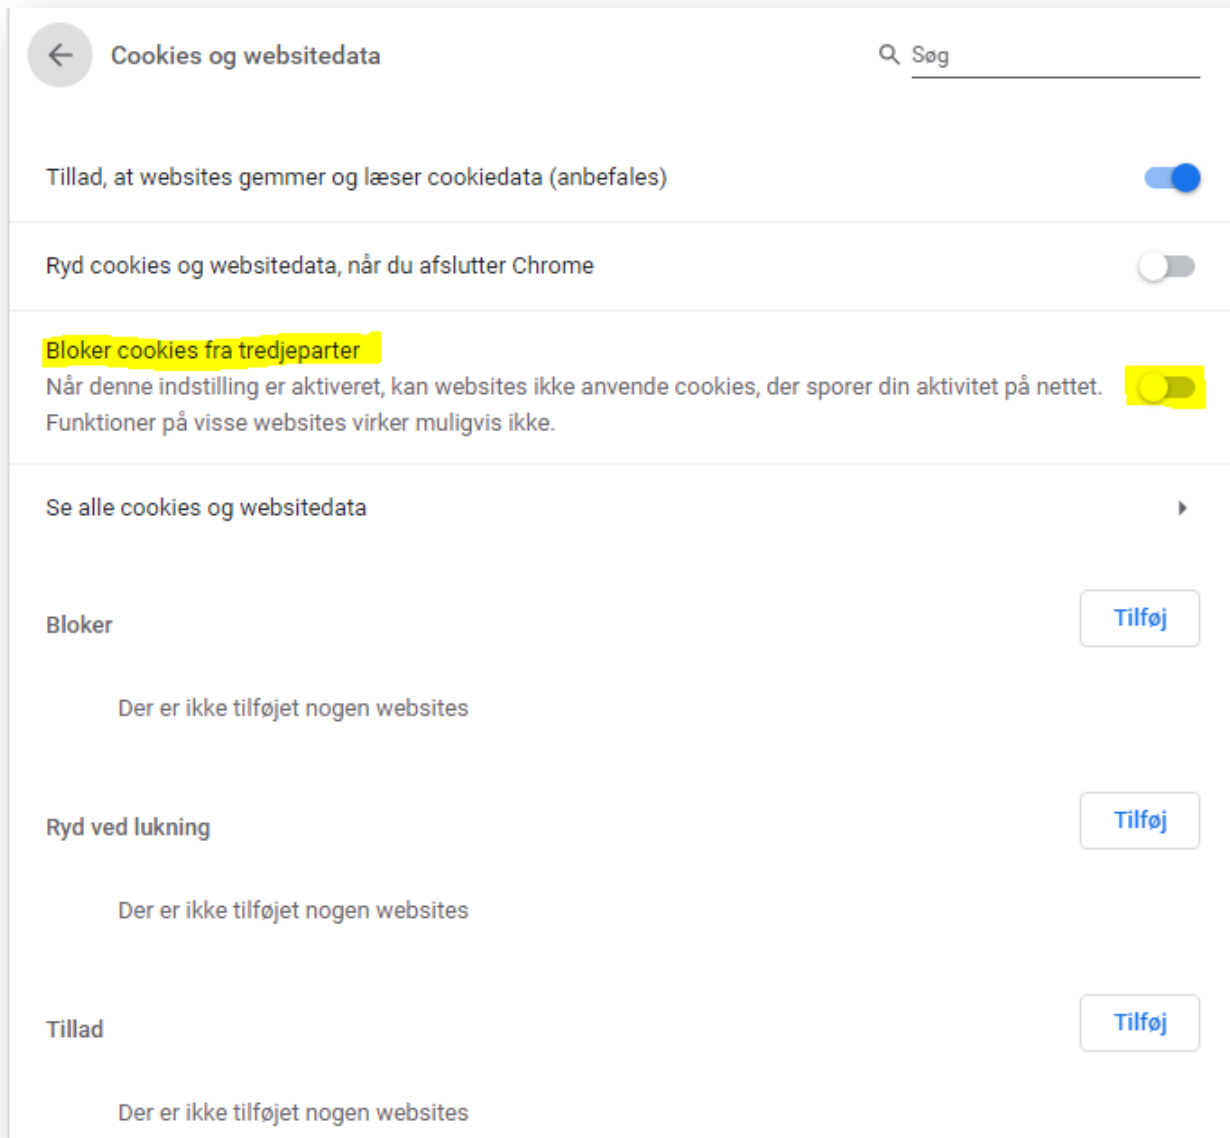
Cookies og websitedata

Søg

Tillad, at websites gemmer og læser cookiedata (anbefales)

Ryd cookies og websitedata, når du afslutter Chrome

Bloker cookies fra tredjeparter
Når denne indstilling er aktiveret, kan websites ikke anvende cookies, der sporer din aktivitet på nettet. Funktioner på visse websites virker muligvis ikke.

Se alle cookies og websitedata

Bloker

Tilføj

Der er ikke tilføjet nogen websites

Ryd ved lukning

Tilføj

Der er ikke tilføjet nogen websites

Tillad

Tilføj

Der er ikke tilføjet nogen websites